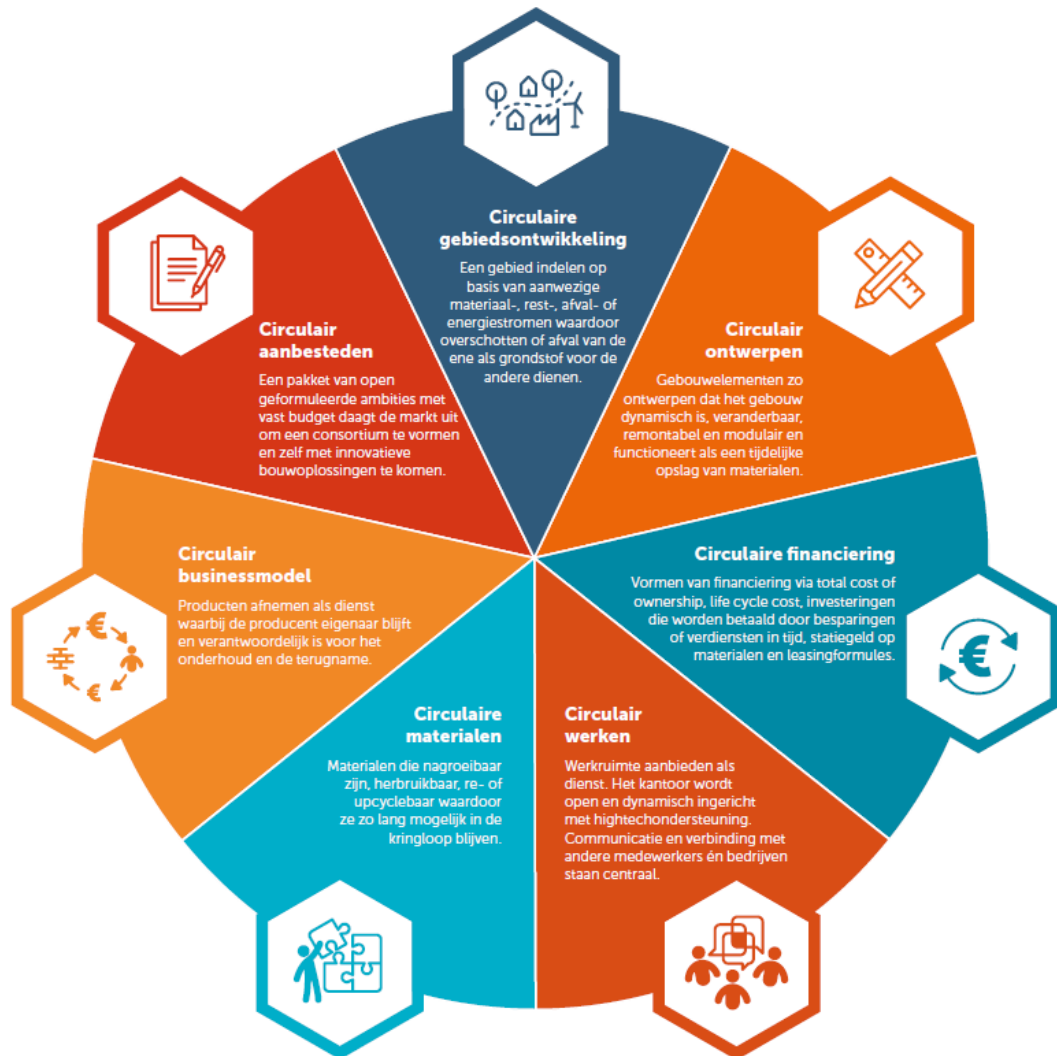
Circulaire gebiedsontwikkeling

Een gebied indelen op basis van aanwezige materiaal-, rest-, afval- of energiestromen waardoor overschotten of afval van de ene als grondstof voor de andere dienen.

Circulair ontwerpen

Gebouwelementen zo ontwerpen dat het gebouw dynamisch is, veranderbaar, remontabel en modulair en functioneert als een tijdelijke opslag van materialen.

Circulaire financiering

Vormen van financiering via total cost of ownership, life cycle cost, investeringen die worden betaald door besparingen of verdiensten in tijd, statiegeld op materialen en leasingformules.

Circulair werken

Werkruimte aanbieden als dienst. Het kantoor wordt open en dynamisch ingericht met hightechondersteuning. Communicatie en verbinding met andere medewerkers én bedrijven staan centraal.

Circulaire materialen

Materialen die nagroeibaar zijn, herbruikbaar, re- of upcyclebaar waardoor ze zo lang mogelijk in de kringloop blijven.

Circulair businessmodel

Producten afnemen als dienst waarbij de producent eigenaar blijft en verantwoordelijk is voor het onderhoud en de terugname.

Circulair aanbesteden

Een pakket van open geformuleerde ambities met vast budget daagt de markt uit om een consortium te vormen en zelf met innovatieve bouwoplossingen te komen.